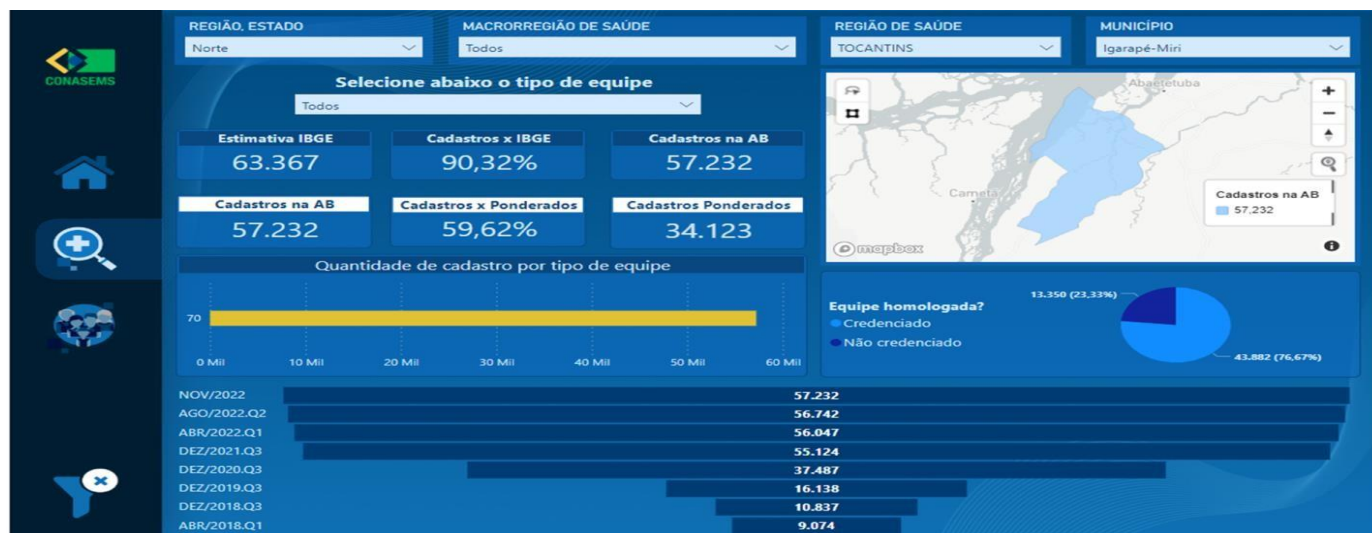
CONASEMS

REGIÃO, ESTADO
Norte

MACRORREGIÃO DE SAÚDE
Todos

REGIÃO DE SAÚDE
TOCANTINS

MUNICÍPIO
Igarapé-Miri

Selecione abaixo o tipo de equipe
Todos

Estimativa IBGE
63.367

Cadastros x IBGE
90,32%

Cadastros na AB
57.232

Cadastros na AB
57.232

Cadastros x Ponderados
59,62%

Cadastros Ponderados
34.123

Abaetetuba
Cametá
Cadastros na AB
57,232
mapbox

Quantidade de cadastro por tipo de equipe
70
0 Mil 10 Mil 20 Mil 30 Mil 40 Mil 50 Mil 60 Mil

Equipe homologada?
Credenciado
Não credenciado
13.350 (23,33%)
43.882 (76,67%)

| | |
|---|---|
| NOV/2022 | 57.232 |
| AGO/2022.Q2 | 56.742 |
| ABR/2022.Q1 | 56.047 |
| DEZ/2021.Q3 | 55.124 |
| DEZ/2020.Q3 | 37.487 |
| DEZ/2019.Q3 | 16.138 |
| DEZ/2018.Q3 | 10.837 |
| ABR/2018.Q1 | 9.074 |